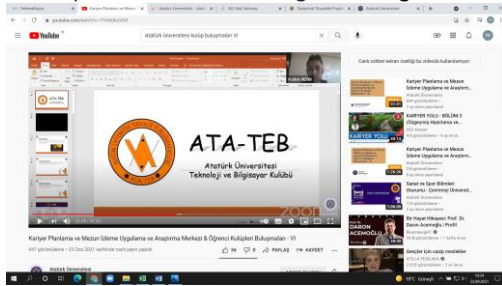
YouTube

Atatürk Üniversitesi kulüp buluşmaları VI

ATA-TEB

Atatürk Üniversitesi
Teknoloji ve Bilgisayar Kulübü

ATA-TEB

Kariyer Planlama ve Mezun İzleme Uygulama ve Araştırma Merkezi & Öğrenci Kulüpleri Buluşmaları - VI

PAYLAŞ

KAYDET

Atatürk Üniversitesi

Canlı sohbet tekrarı özelliği bu videoda kullanılamıyor.

Kariyer Planlama ve Mezun İzleme Uygulama ve Araştırm...

KARİYER YOLU - BÖLÜM 5 (Öğrenciyi Hazırlama ve...

KARİYER YOLU

Kariyer Planlama ve Mezun İzleme Uygulama ve Araştırm...

Sanat ve Spor Bilimleri Oturumu - Çevrimiçi Üniversit...

Bir Hayat Hikayesi: Prof. Dr. Daron Acemoğlu | Profil

DARON ACEMOĞLU

Gençler için çarpıcı mesajlar

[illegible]